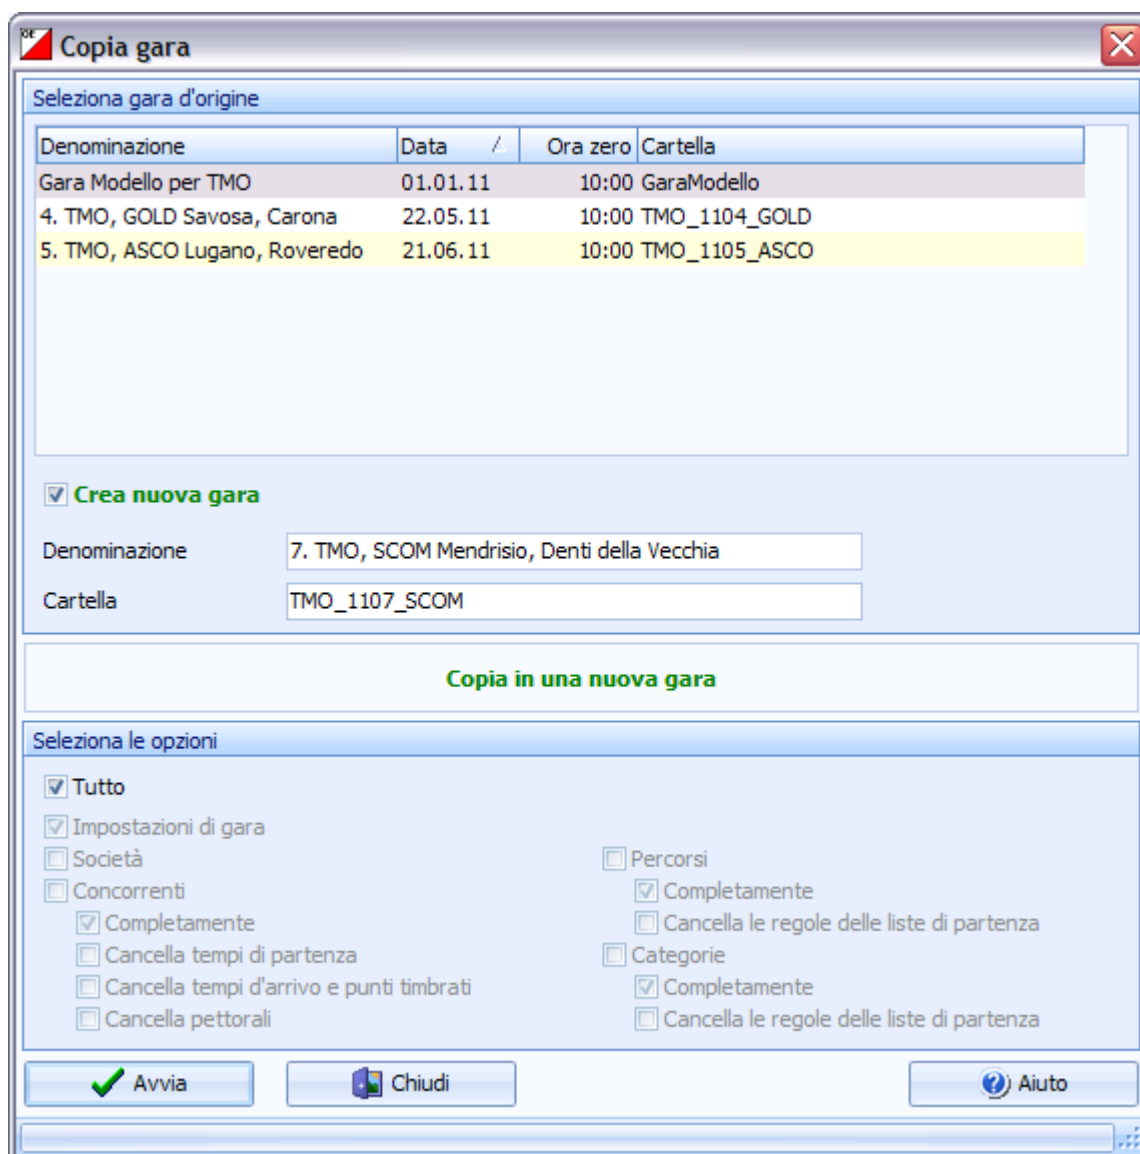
Copia gara

Seleziona gara d'origine

| Denominazione | Data | Ora zero | Cartella |
|---|---|---|---|
| Gara Modello per TMO | 01.01.11 | 10:00 | GaraModello |
| 4. TMO, GOLD Savosa, Carona | 22.05.11 | 10:00 | TMO_1104_GOLD |
| 5. TMO, ASCO Lugano, Roveredo | 21.06.11 | 10:00 | TMO_1105_ASCO |

Crea nuova gara

Denominazione 7. TMO, SCOM Mendrisio, Denti della Vecchia

Cartella TMO_1107_SCOM

Copia in una nuova gara

Seleziona le opzioni

Tutto

Impostazioni di gara

Società

Concorrenti

Completamente

Cancella tempi di partenza

Cancella tempi d'arrivo e punti timbrati

Cancella pettorali

Percorsi

Completamente

Cancella le regole delle liste di partenza

Categorie

Completamente

Cancella le regole delle liste di partenza

Avvia

Chiudi

Aiuto